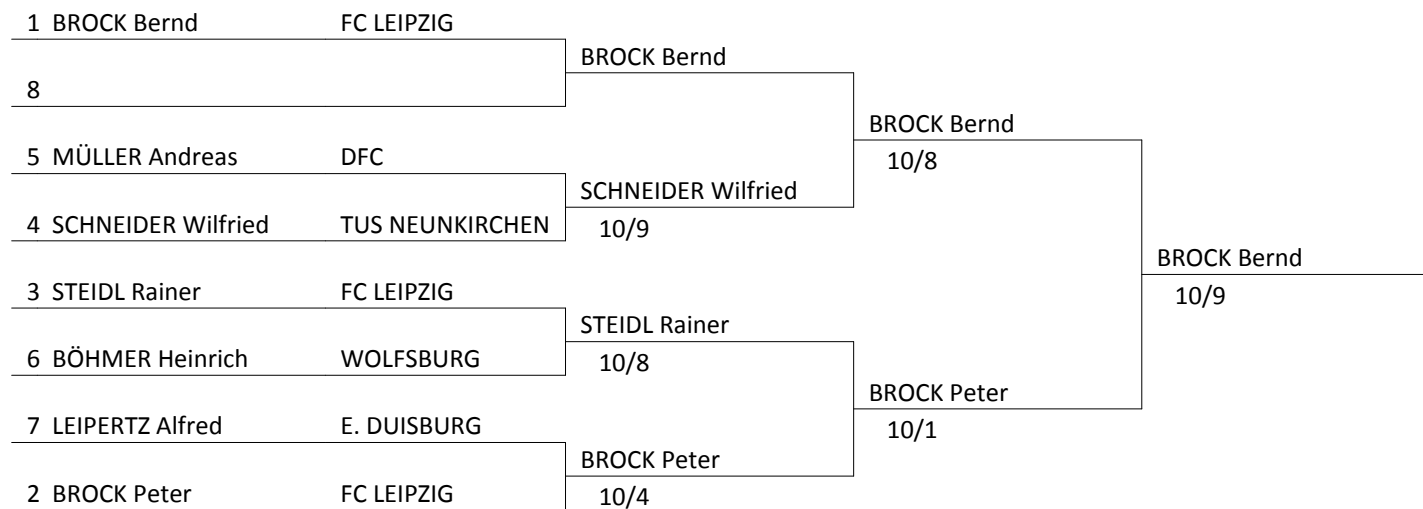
1 BROCK Bernd FC LEIPZIG
8
BROCK Bernd
5 MÜLLER Andreas DFC
4 SCHNEIDER Wilfried TUS NEUNKIRCHEN
SCHNEIDER Wilfried
10/9
BROCK Bernd
10/8
3 STEIDL Rainer FC LEIPZIG
6 BÖHMER Heinrich WOLFSBURG
STEIDL Rainer
10/8
7 LEIPERTZ Alfred E. DUISBURG
2 BROCK Peter FC LEIPZIG
BROCK Peter
10/4
BROCK Peter
10/1
BROCK Bernd
10/9